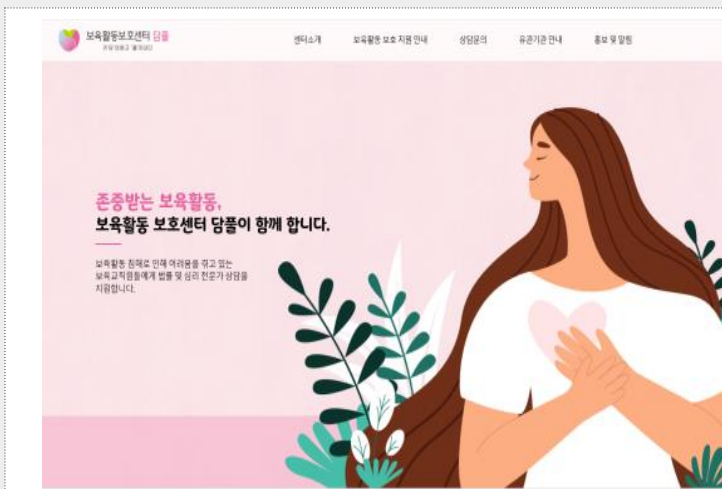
보육활동보호센터 담쁠
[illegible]

센터소개
보육활동 보호 지원 안내
상담문의
유관기관 안내
홍보 및 알림

존중받는 보육활동,
보육활동 보호센터 담쁠이 함께 합니다.

보육활동 침해로 인해 어려움을 겪고 있는 보육교직원들에게 법률 및 심리 전문가 상담을 지원합니다.